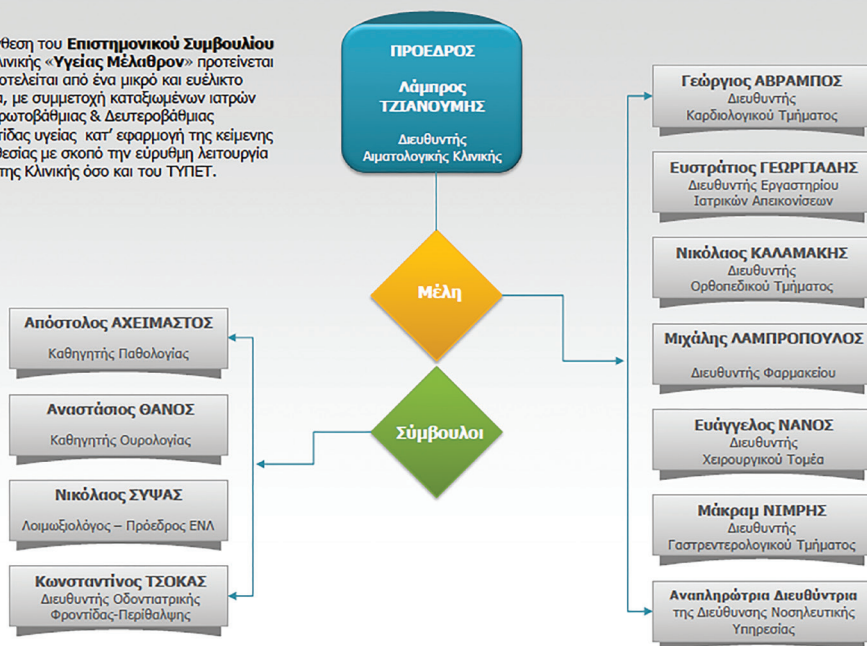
θεση του **Επιστημονικού Συμβουλίου** λινικής «**Υγείας Μέλαθρον**» προτείνεται οτελείται από ένα μικρό και ευέλικτο , με συμμετοχή καταξιωμένων ιατρών ρωτοβάθμιας & Δευτεροβάθμιας τίδας υγείας κατ' εφαρμογή της κείμενης θεσίας με σκοπό την εύρυθμη λειτουργία της Κλινικής όσο και του ΤΥΠΕΤ.

ΠΡΟΕΔΡΟΣ

Λάμπρος ΤΖΙΑΝΟΥΜΗΣ

Διευθυντής Αιματολογικής Κλινικής

Μέλη

Σύμβουλοι

Απόστολος ΑΧΕΙΜΑΣΤΟΣ
Καθηγητής Παθολογίας

Αναστάσιος ΘΑΝΟΣ
Καθηγητής Ουρολογίας

Νικόλαος ΣΥΨΑΣ
Λοιμωξιολόγος – Πρόεδρος ΕΝΛ

Κωνσταντίνος ΤΣΟΚΑΣ
Διευθυντής Οδοντιατρικής Φροντίδας-Περίθαλψης

Γεώργιος ΑΒΡΑΜΠΟΣ
Διευθυντής Καρδιολογικού Τμήματος

Ευστράτιος ΓΕΩΡΓΙΑΔΗΣ
Διευθυντής Εργαστηρίου Ιατρικών Απεικονίσεων

Νικόλαος ΚΑΛΑΜΑΚΗΣ
Διευθυντής Ορθοπεδικού Τμήματος

Μιχάλης ΛΑΜΠΡΟΠΟΥΛΟΣ
Διευθυντής Φαρμακείου

Ευάγγελος ΝΑΝΟΣ
Διευθυντής Χειρουργικού Τομέα

Μάκραμ ΝΙΜΡΗΣ
Διευθυντής Γαστρεντερολογικού Τμήματος

Αναπληρώτρια Διευθύντρια της Διεύθυνσης Νοσηλευτικής Υπηρεσίας